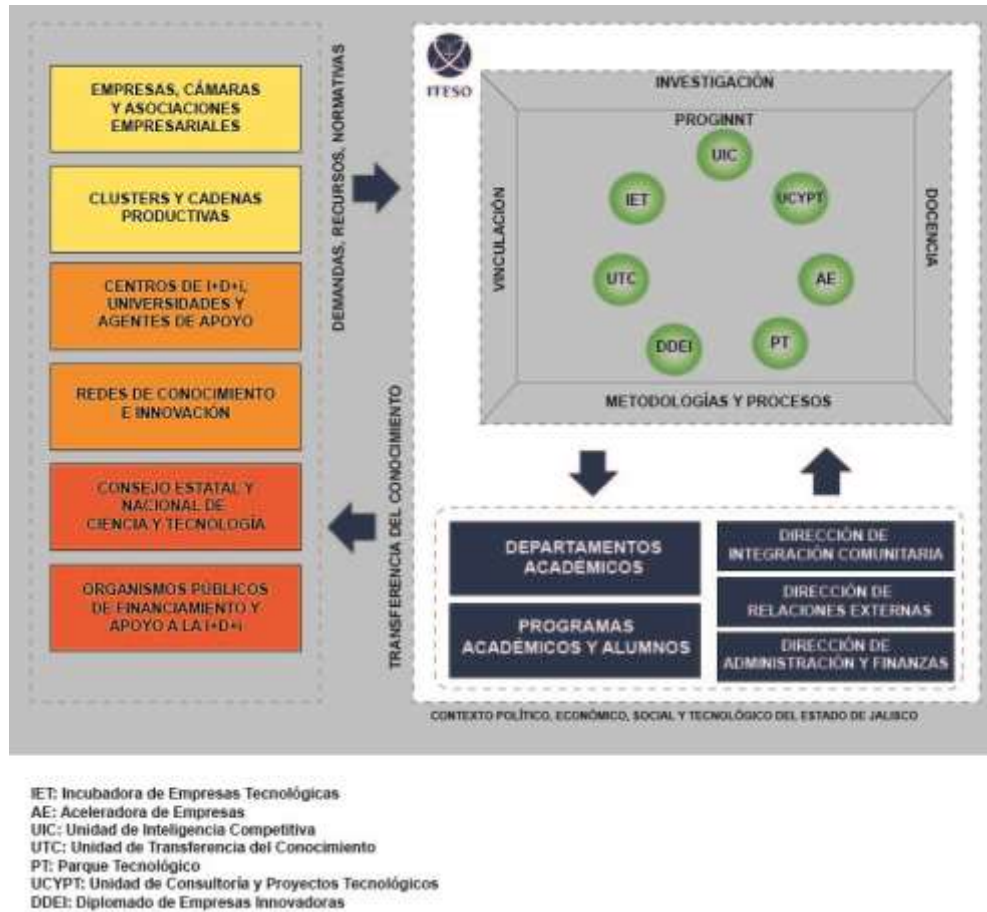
EMPRESAS, CÁMARAS Y ASOCIACIONES EMPRESARIALES

CLUSTERS Y CADENAS PRODUCTIVAS

CENTROS DE I+D+I, UNIVERSIDADES Y AGENTES DE APOYO

REDES DE CONOCIMIENTO E INNOVACIÓN

CONSEJO ESTATAL Y NACIONAL DE CIENCIA Y TECNOLOGÍA

ORGANISMOS PÚBLICOS DE FINANCIAMIENTO Y APOYO A LA I+D+i

DEMANDAS, RECURSOS, NORMATIVAS

TRANSFERENCIA DEL CONOCIMIENTO

ITESO

INVESTIGACIÓN

PROGINNT

UIC

IET

UCYPT

UTC

AE

DDEI

PT

VINCULACIÓN

DOCENCIA

METODOLOGÍAS Y PROCESOS

DEPARTAMENTOS ACADÉMICOS

PROGRAMAS ACADÉMICOS Y ALUMNOS

DIRECCIÓN DE INTEGRACIÓN COMUNITARIA

DIRECCIÓN DE RELACIONES EXTERNAS

DIRECCIÓN DE ADMINISTRACIÓN Y FINANZAS

CONTEXTO POLÍTICO, ECONÓMICO, SOCIAL Y TECNOLÓGICO DEL ESTADO DE JALISCO

IET: Incubadora de Empresas Tecnológicas
AE: Aceleradora de Empresas
UIC: Unidad de Inteligencia Competitiva
UTC: Unidad de Transferencia del Conocimiento
PT: Parque Tecnológico
UCYPT: Unidad de Consultoría y Proyectos Tecnológicos
DDEI: Diplomado de Empresas Innovadoras